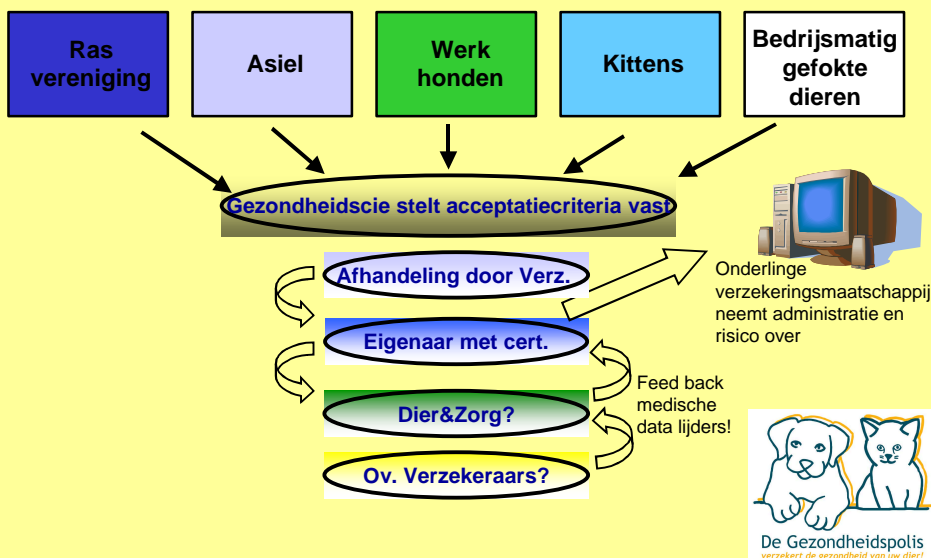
Ras vereniging

Asiel

Werk honden

Kittens

Bedrijsmatig gefokte dieren

Gezondheidscie stelt acceptatiecriteria vast

Afhandeling door Verz.

Eigenaar met cert.

Dier&Zorg?

Ov. Verzekeraars?

Onderlinge verzekeringsmaatschappij neemt administratie en risico over

Feed back medische data lijders!

De Gezondheidspolis
verzekert de gezondheid van uw dier!